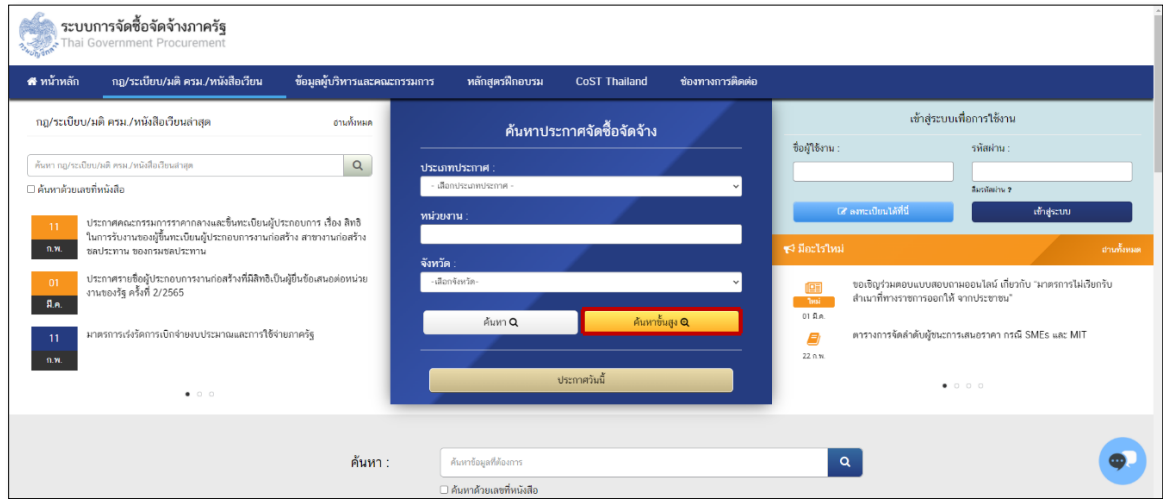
ระบบการจัดซื้อจัดจ้างภาครัฐ
Thai Government Procurement

หน้าหลัก | กฎ/ระเบียบ/มติ ครม./หนังสือเวียน | ข้อมูลผู้บริหารและคณะกรรมการ | หลักสูตรฝึกอบรม | CoST Thailand | ช่องทางการติดต่อ

กฎ/ระเบียบ/มติ ครม./หนังสือเวียนล่าสุด
อ่านทั้งหมด

ค้นหา กฎ/ระเบียบ/มติ ครม./หนังสือเวียนล่าสุด

ค้นหาด้วยเลขที่หนังสือ

11
ก.พ.
ประกาศคณะกรรมการราคากลางและขึ้นทะเบียนผู้ประกอบการ เรื่อง สิทธิในการรับงานของผู้ขึ้นทะเบียนผู้ประกอบการงานก่อสร้าง สาขางานก่อสร้างชลประทาน ของกรมชลประทาน

01
มี.ค.
ประกาศรายชื่อผู้ประกอบการงานก่อสร้างที่มีสิทธิเป็นผู้ยื่นข้อเสนอต่อหน่วยงานของรัฐ ครั้งที่ 2/2565

11
ก.พ.
มาตรการเร่งรัดการเบิกจ่ายงบประมาณและการใช้จ่ายภาครัฐ

ค้นหาประกาศจัดซื้อจัดจ้าง

ประเภทประกาศ :
- เลือกประเภทประกาศ -

หน่วยงาน :

จังหวัด :
-เลือกจังหวัด-

ค้นหา
ค้นหาขั้นสูง

ประกาศวันนี้

เข้าสู่ระบบเพื่อการใช้งาน

ชื่อผู้ใช้งาน :
รหัสผ่าน :
ลืมรหัสผ่าน ?
ลงทะเบียนได้ที่นี่
เข้าสู่ระบบ

มีอะไรใหม่
อ่านทั้งหมด

ใหม่
01 มี.ค.
ขอเชิญร่วมตอบแบบสอบถามออนไลน์ เกี่ยวกับ "มาตรการไม่เรียกรับสำเนาที่ทางราชการออกให้ จากประชาชน"

22 ก.พ.
ตารางการจัดลำดับผู้ชนะการเสนอราคา กรณี SMEs และ MIT

ค้นหา :
ค้นหาข้อมูลที่ต้องการ
ค้นหาด้วยเลขที่หนังสือ